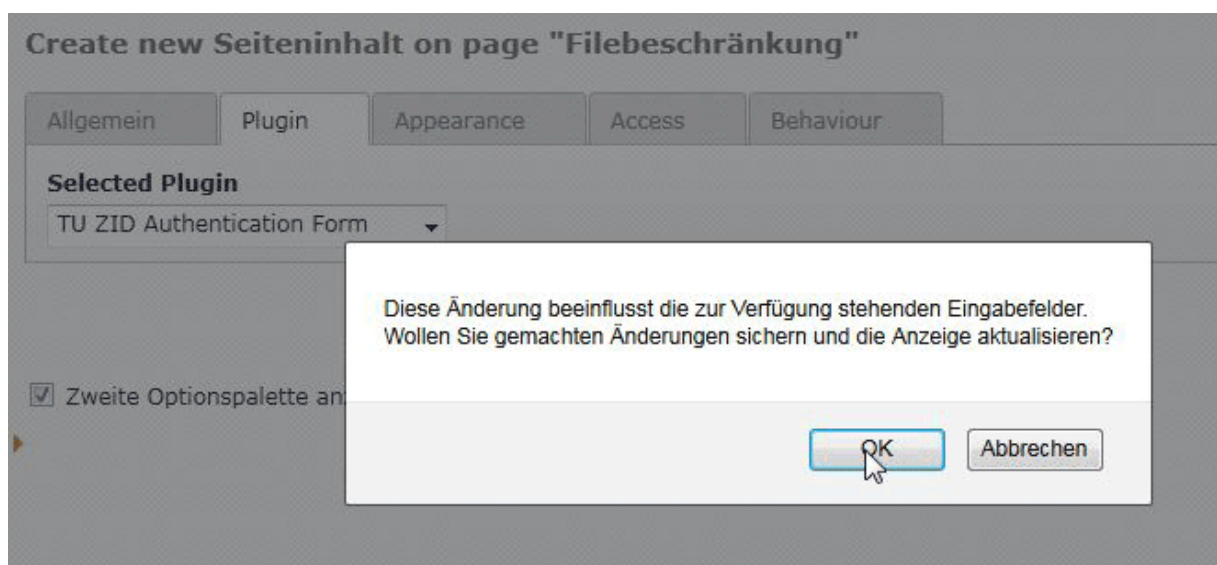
Create new Seiteninhalt on page "Filebeschränkung"

Allgemein
Plugin
Appearance
Access
Behaviour

Selected Plugin
TU ZID Authentication Form

Zweite Optionspalette an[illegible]

Diese Änderung beeinflusst die zur Verfügung stehenden Eingabefelder. Wollen Sie gemachten Änderungen sichern und die Anzeige aktualisieren?

OK
Abbrechen